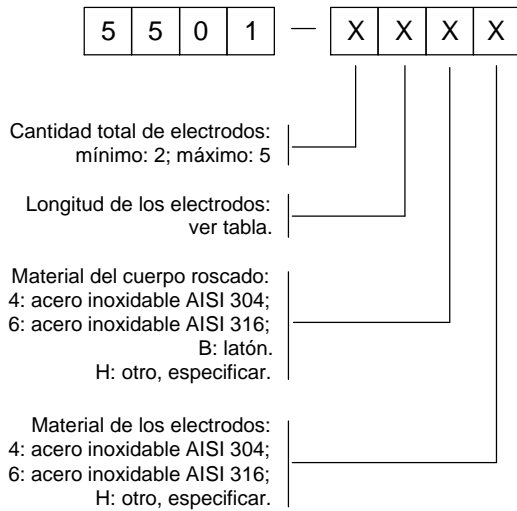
5 5 0 1 — X X X X

Cantidad total de electrodos:
mínimo: 2; máximo: 5

Longitud de los electrodos:
ver tabla.

Material del cuerpo roscado:
4: acero inoxidable AISI 304;
6: acero inoxidable AISI 316;
B: latón.
H: otro, especificar.

Material de los electrodos:
4: acero inoxidable AISI 304;
6: acero inoxidable AISI 316;
H: otro, especificar.